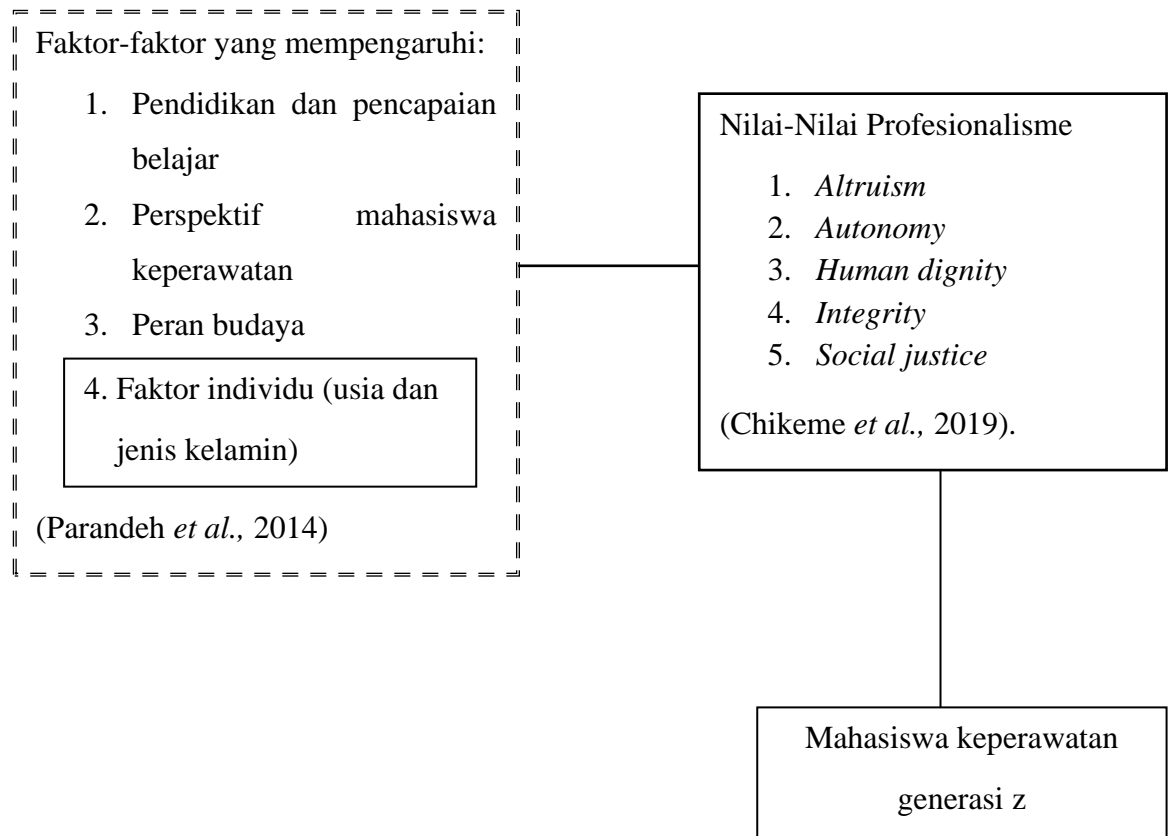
Faktor-faktor yang mempengaruhi:

1. Pendidikan dan pencapaian belajar
2. Perspektif mahasiswa keperawatan
3. Peran budaya

4. Faktor individu (usia dan jenis kelamin)

(Parandeh *et al.,* 2014)

Nilai-Nilai Profesionalisme

1. *Altruism*
2. *Autonomy*
3. *Human dignity*
4. *Integrity*
5. *Social justice*

(Chikeme *et al.,* 2019).

Mahasiswa keperawatan generasi z